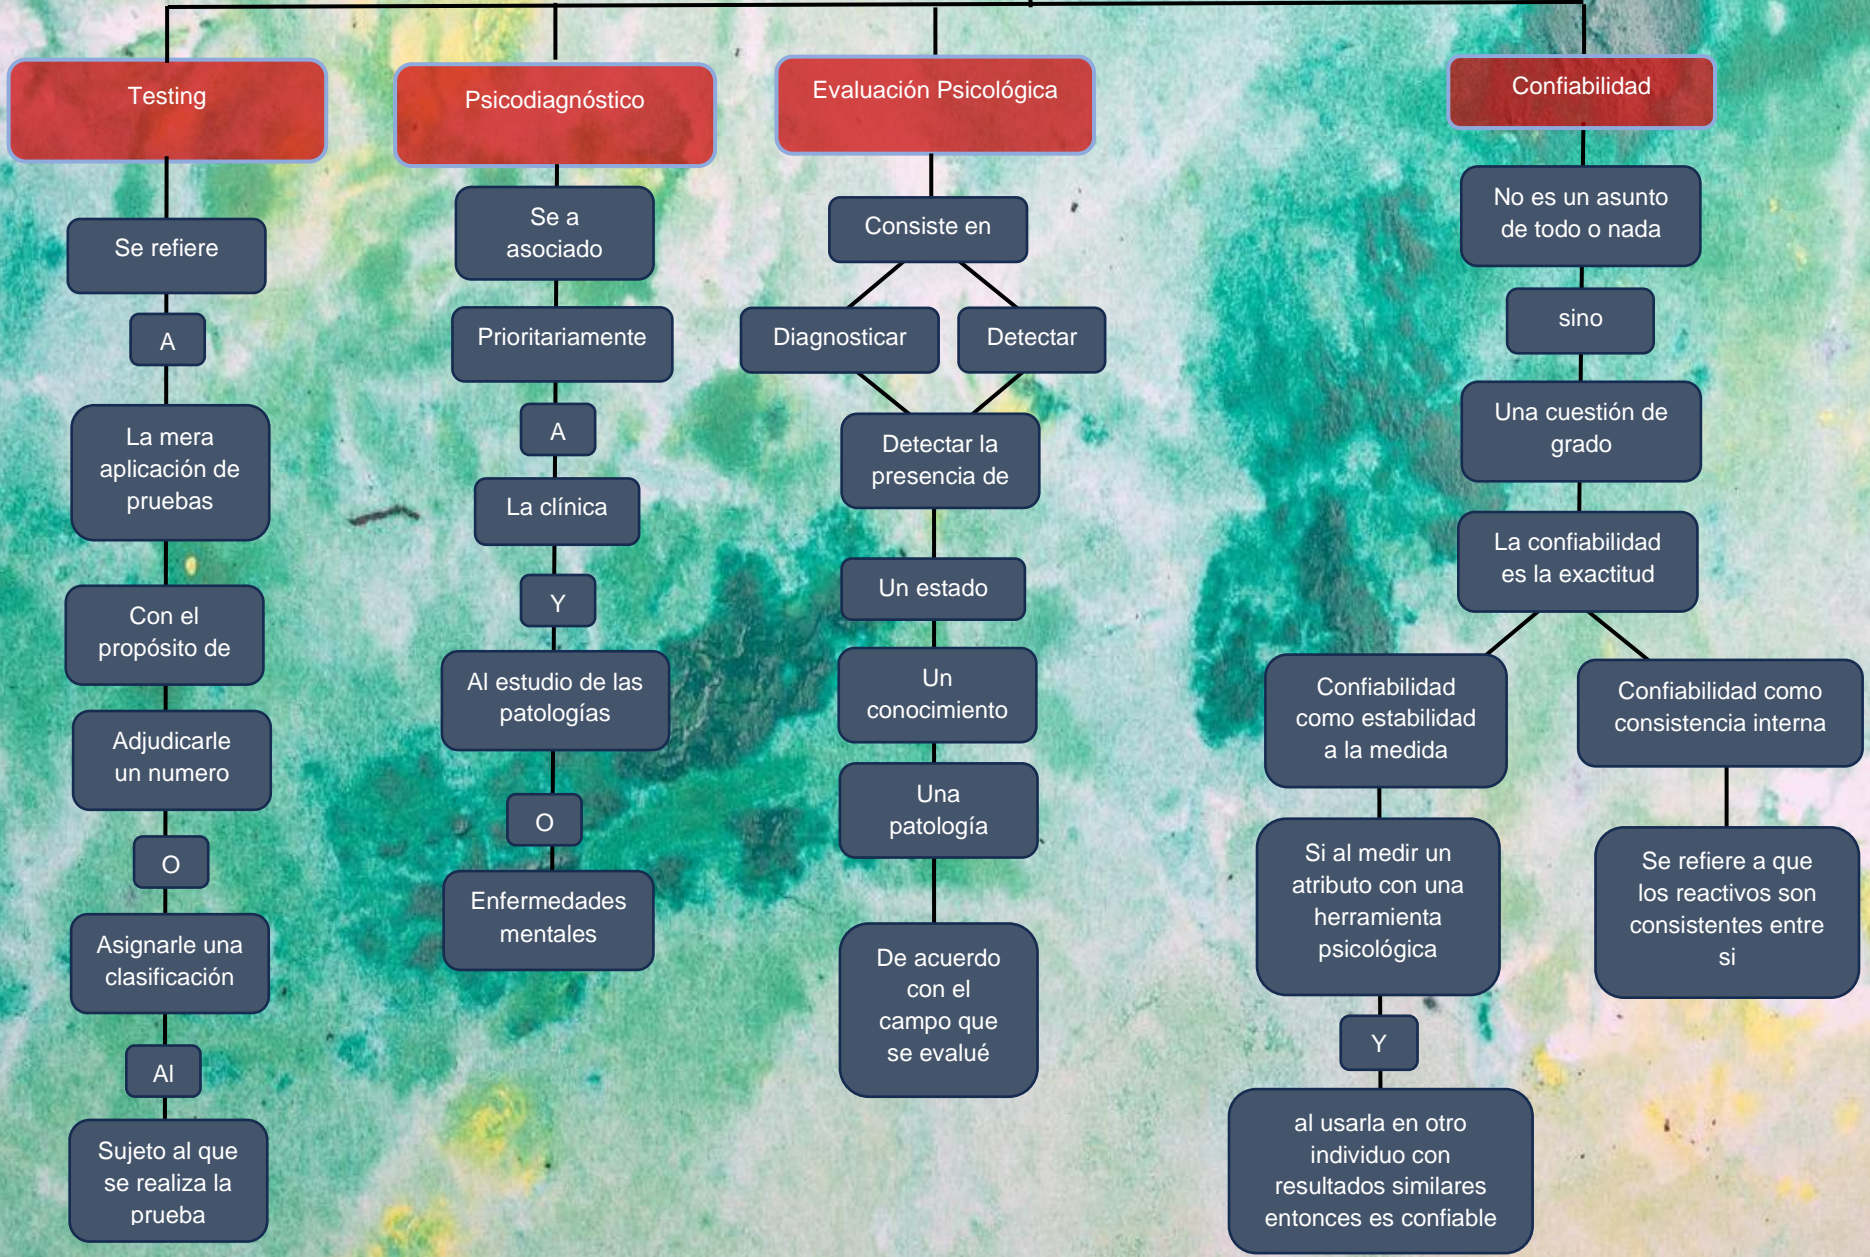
Testing

Se refiere

A

La mera aplicación de pruebas

Con el propósito de

Adjudicarle un numero

O

Asignarle una clasificación

Al

Sujeto al que se realiza la prueba

Psicodiagnóstico

Se a asociado

Prioritariamente

A

La clínica

Y

Al estudio de las patologías

O

Enfermedades mentales

Evaluación Psicológica

Consiste en

Diagnosticar

Detectar

Detectar la presencia de

Un estado

Un conocimiento

Una patología

De acuerdo con el campo que se evalué

Confiabilidad

No es un asunto de todo o nada

sino

Una cuestión de grado

La confiabilidad es la exactitud

Confiabilidad como estabilidad a la medida

Si al medir un atributo con una herramienta psicológica

Y

al usarla en otro individuo con resultados similares entonces es confiable

Confiabilidad como consistencia interna

Se refiere a que los reactivos son consistentes entre si